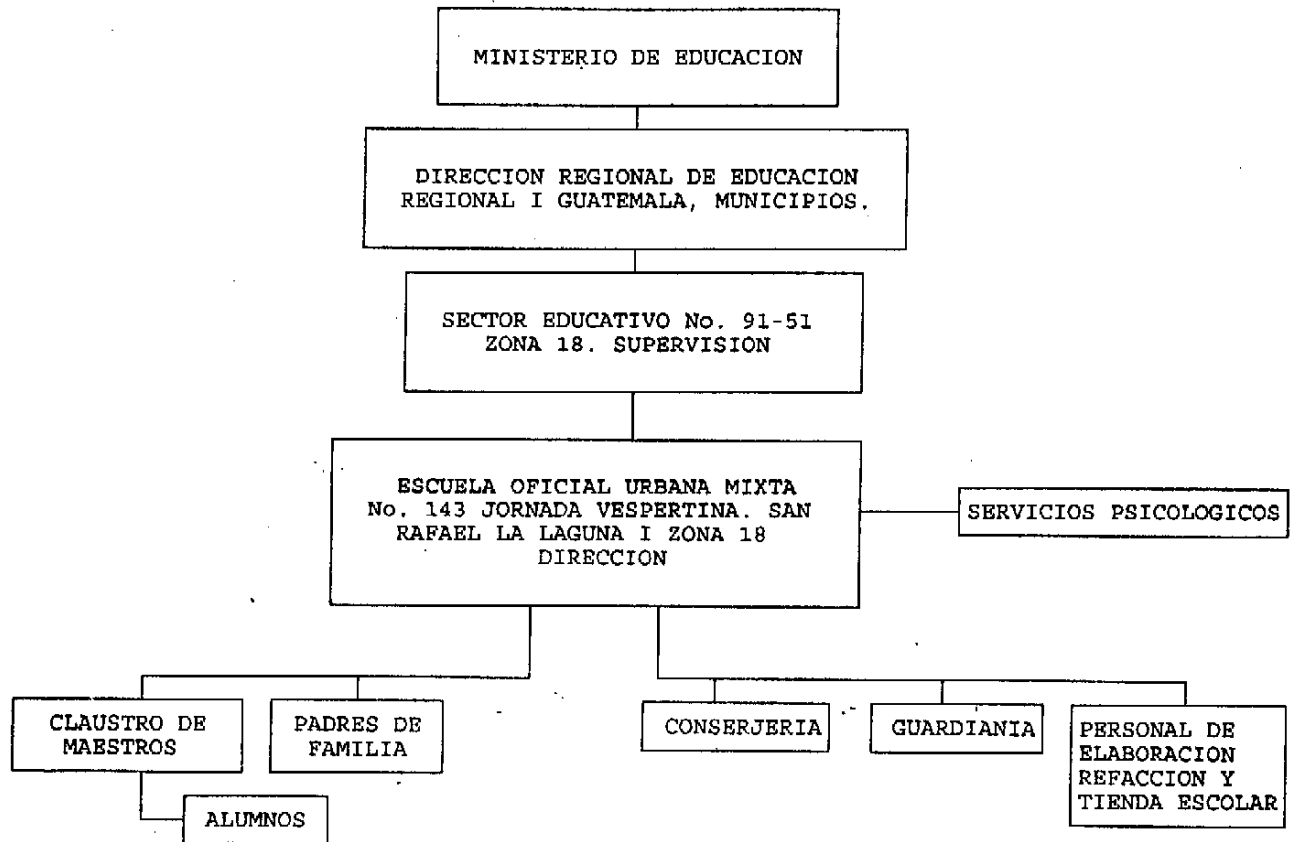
MINISTERIO DE EDUCACION

DIRECCION REGIONAL DE EDUCACION REGIONAL I GUATEMALA, MUNICIPIOS.

SECTOR EDUCATIVO No. 91-51 ZONA 18. SUPERVISION

ESCUELA OFICIAL URBANA MIXTA No. 143 JORNADA VESPERTINA. SAN RAFAEL LA LAGUNA I ZONA 18 DIRECCION

SERVICIOS PSICOLOGICOS

CLAUSTRO DE MAESTROS

PADRES DE FAMILIA

CONSERJERIA

GUARDIANIA

PERSONAL DE ELABORACION REFACCION Y TIENDA ESCOLAR

ALUMNOS